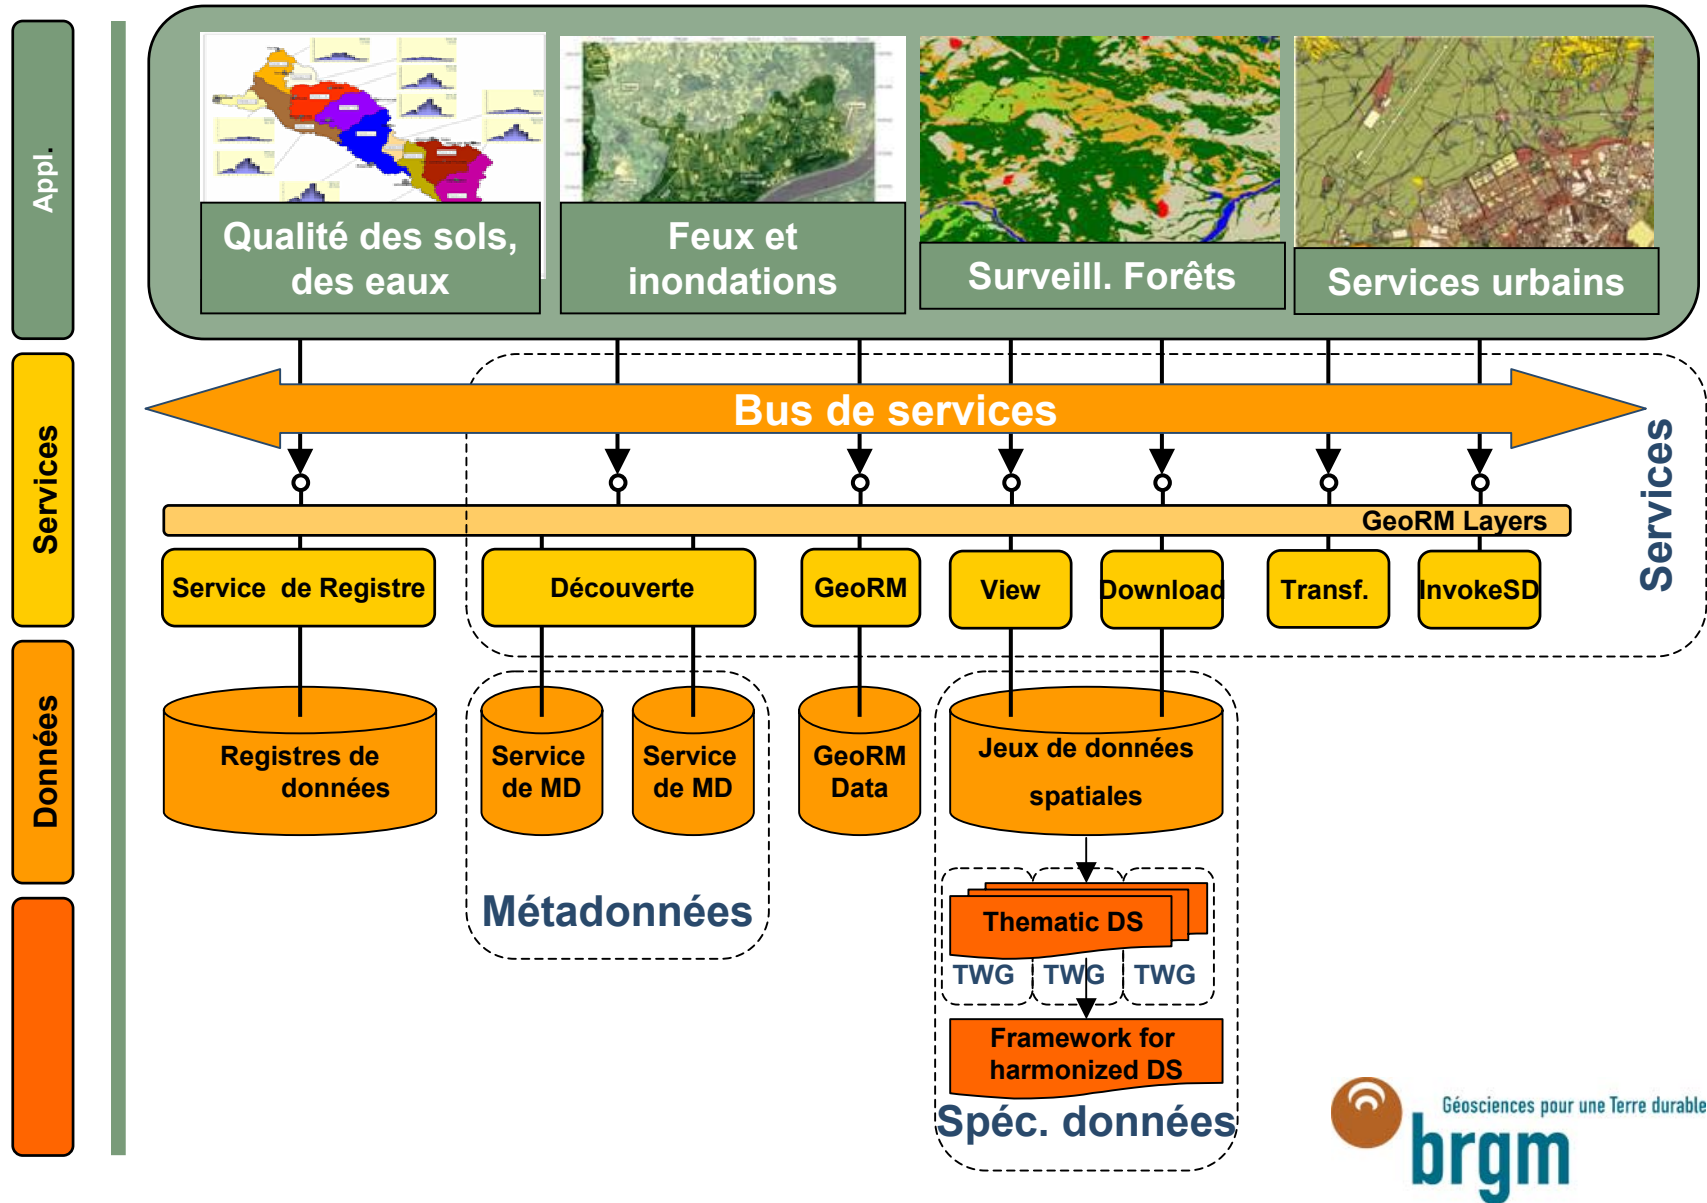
Appl.

Services

Données

Qualité des sols, des eaux

Feux et inondations

Surveill. Forêts

Services urbains

Bus de services

Services

GeoRM Layers

Service de Registre

Découverte

GeoRM

View

Download

Transf.

InvokeSD

Registres de données

Service de MD

Service de MD

GeoRM Data

Jeux de données spatiales

Métadonnées

Thematic DS

TWG

TWG

TWG

Framework for harmonized DS

Spéc. données

Géosciences pour une Terre durable

brgm